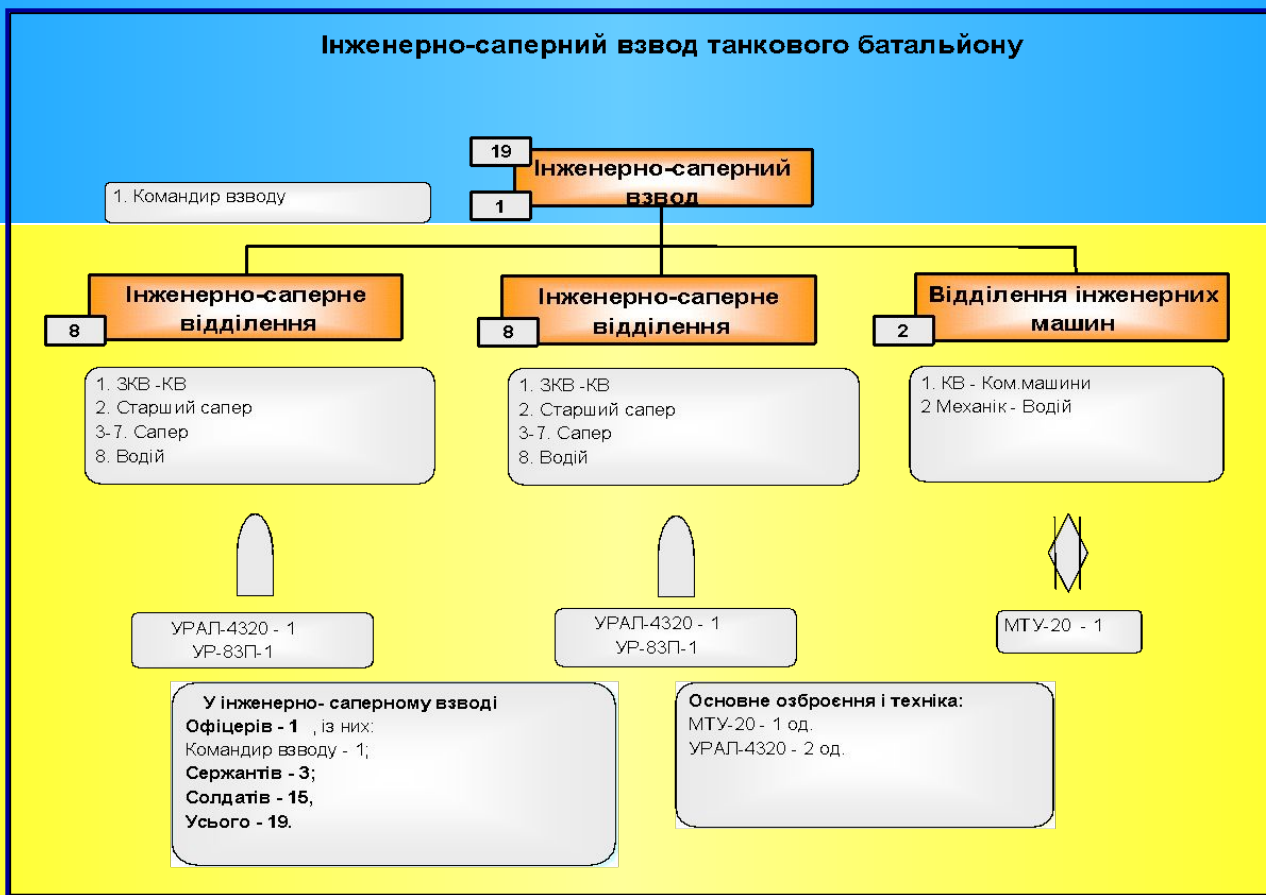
Інженерно-саперний взвод танкового батальйону

19
Інженерно-саперний взвод
1

1. Командир взводу

8
Інженерно-саперне відділення

8
Інженерно-саперне відділення

2
Відділення інженерних машин

1. ЗКВ -КВ
2. Старший сапер
3-7. Сапер
8. Водій

1. ЗКВ -КВ
2. Старший сапер
3-7. Сапер
8. Водій

1. КВ - Ком.машини
2 Механік - Водій

УРАЛ-4320 - 1
УР-83П-1

УРАЛ-4320 - 1
УР-83П-1

МТУ-20 - 1

У інженерно- саперному взводі
Офіцерів - 1 , із них:
Командир взводу - 1;
Сержантів - 3;
Солдатів - 15,
Усього - 19.

Основне озброєння і техніка:
МТУ-20 - 1 од.
УРАЛ-4320 - 2 од.